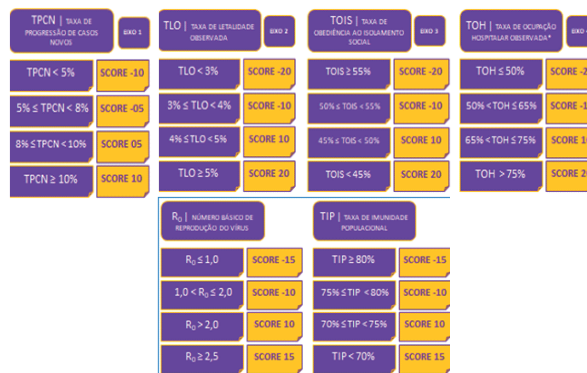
TPCN | TAXA DE PROGRESSÃO DE CASOS NOVOS
EIXO 1

TPCN < 5% SCORE -10
5% ≤ TPCN < 8% SCORE -05
8% ≤ TPCN < 10% SCORE 05
TPCN ≥ 10% SCORE 10

TLO | TAXA DE LETALIDADE OBSERVADA
EIXO 2

TLO < 3% SCORE -20
3% ≤ TLO < 4% SCORE -10
4% ≤ TLO < 5% SCORE 10
TLO ≥ 5% SCORE 20

TOIS | TAXA DE OBEDIÊNCIA AO ISOLAMENTO SOCIAL
EIXO 3

TOIS ≥ 55% SCORE -20
50% ≤ TOIS < 55% SCORE -10
45% ≤ TOIS < 50% SCORE 10
TOIS < 45% SCORE 20

TOH | TAXA DE OCUPAÇÃO HOSPITALAR OBSERVADA*

TOH ≤ 50% SCORE -2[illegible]
50% < TOH ≤ 65% SCORE -1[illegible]
65% < TOH ≤ 75% SCORE 1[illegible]
TOH > 75% SCORE 2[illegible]

$R_0$ | NÚMERO BÁSICO DE REPRODUÇÃO DO VÍRUS

$R_0$ ≤ 1,0 SCORE -15
1,0 < $R_0$ ≤ 2,0 SCORE -10
$R_0$ > 2,0 SCORE 10
$R_0$ ≥ 2,5 SCORE 15

TIP | TAXA DE IMUNIDADE POPULACIONAL

TIP ≥ 80% SCORE -15
75% ≤ TIP < 80% SCORE -10
70% ≤ TIP < 75% SCORE 10
TIP < 70% SCORE 15